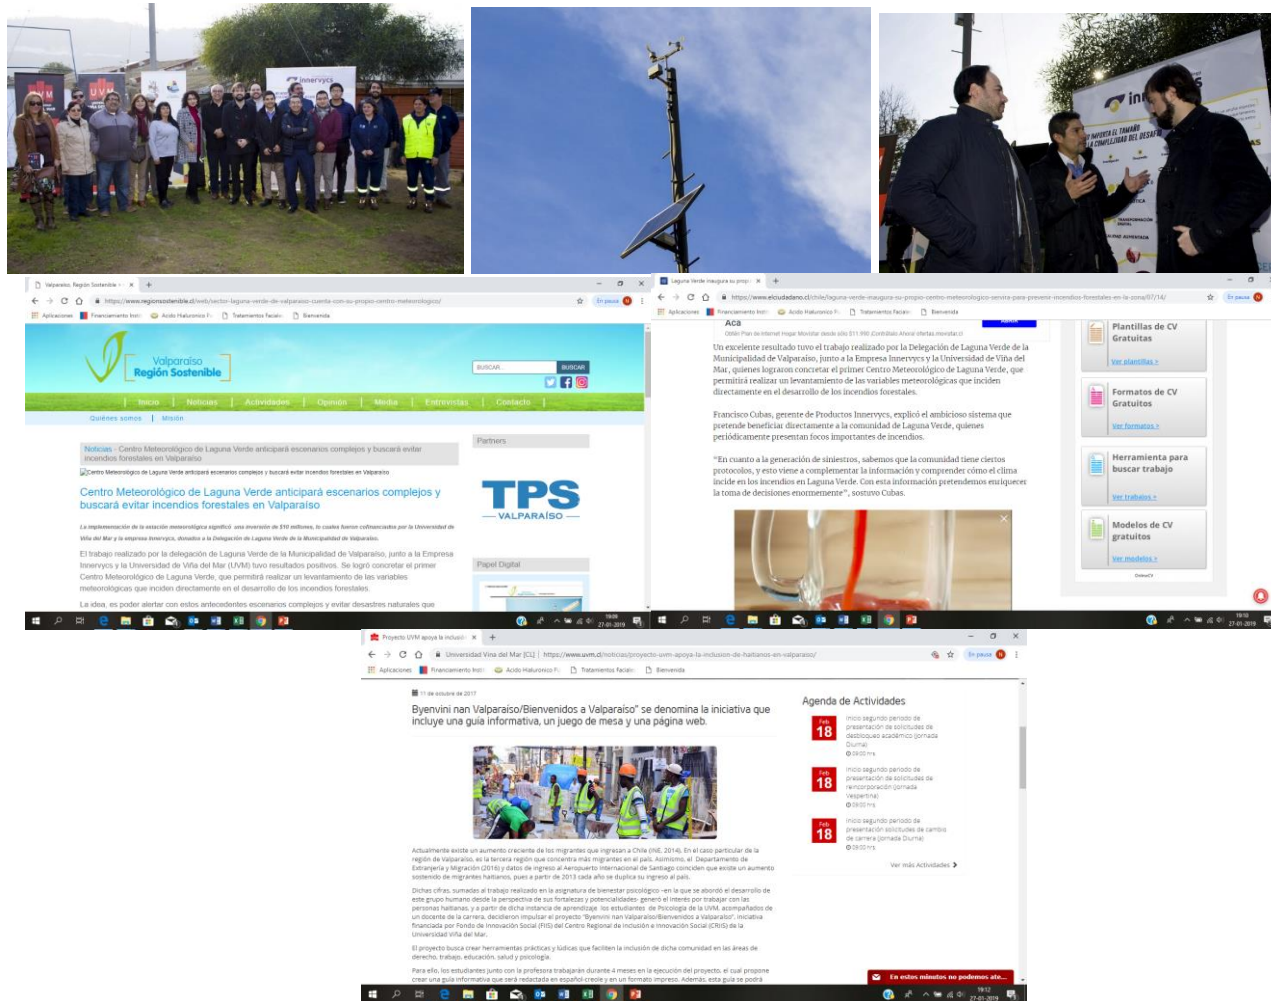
UVM

innervycs

Valparaíso: Región Sostenible

https://www.regionsostenible.cl/web/sector-laguna-verde-de-valparaiso-cuenta-con-su-propio-centro-meteorologico/

Aplicaciones Financiamiento Insti Acido Hialuronico F Tratamientos Faciale Bienvenida

Valparaíso Región Sostenible

BUSCAR BUSCAR

Inicio | Noticias | Actividades | Opinión | Media | Entrevistas | Contacto

Quiénes somos | Misión

Noticias - Centro Meteorológico de Laguna Verde anticipará escenarios complejos y buscará evitar incendios forestales en Valparaíso

Centro Meteorológico de Laguna Verde anticipará escenarios complejos y buscará evitar incendios forestales en Valparaíso

Centro Meteorológico de Laguna Verde anticipará escenarios complejos y buscará evitar incendios forestales en Valparaíso

La implementación de la estación meteorológica significó una inversión de $10 millones, lo cuales fueron cofinanciados por la Universidad de Viña del Mar y la empresa Innervycs, donados a la Delegación de Laguna Verde de la Municipalidad de Valparaíso.

El trabajo realizado por la delegación de Laguna Verde de la Municipalidad de Valparaíso, junto a la Empresa Innervycs y la Universidad de Viña del Mar (UVM) tuvo resultados positivos. Se logró concretar el primer Centro Meteorológico de Laguna Verde, que permitirá realizar un levantamiento de las variables meteorológicas que inciden directamente en el desarrollo de los incendios forestales.

La idea, es poder alertar con estos antecedentes escenarios complejos y evitar desastres naturales que

Partners

TPS VALPARAÍSO

Papel Digital

19:09 27-01-2019

Laguna Verde inaugura su propio

https://www.elciudadano.cl/chile/laguna-verde-inaugura-su-propio-centro-meteorologico-servira-para-prevenir-incendios-forestales-en-la-zona/07/14/

Aca

Un excelente resultado tuvo el trabajo realizado por la Delegación de Laguna Verde de la Municipalidad de Valparaíso, junto a la Empresa Innervycs y la Universidad de Viña del Mar, quienes lograron concretar el primer Centro Meteorológico de Laguna Verde, que permitirá realizar un levantamiento de las variables meteorológicas que inciden directamente en el desarrollo de los incendios forestales.

Francisco Cubas, gerente de Productos Innervycs, explicó el ambicioso sistema que pretende beneficiar directamente a la comunidad de Laguna Verde, quienes periódicamente presentan focos importantes de incendios.

"En cuanto a la generación de siniestros, sabemos que la comunidad tiene ciertos protocolos, y esto viene a complementar la información y comprender cómo el clima incide en los incendios en Laguna Verde. Con esta información pretendemos enriquecer la toma de decisiones enormemente", sostuvo Cubas.

Plantillas de CV Gratuitas
Ver plantillas »

Formatos de CV Gratuitos
Ver formatos »

Herramienta para buscar trabajo
Ver trabajos »

Modelos de CV gratuitos
Ver modelos »

19:10 27-01-2019

Proyecto UVM apoya la inclusión

Universidad Viña del Mar [CL] https://www.uvm.cl/noticias/proyecto-uvm-apoya-la-inclusion-de-haitianos-en-valparaiso/

11 de octubre de 2017

Byenvini nan Valparaíso/Bienvenidos a Valparaíso" se denomina la iniciativa que incluye una guía informativa, un juego de mesa y una página web.

Actualmente existe un aumento creciente de los migrantes que ingresan a Chile (INE, 2014). En el caso particular de la región de Valparaíso, es la tercera región que concentra más migrantes en el país. Asimismo, el Departamento de Extranjería y Migración (2016) y datos de ingreso al Aeropuerto Internacional de Santiago coinciden que existe un aumento sostenido de migrantes haitianos, y a partir de 2013 cada año se duplica su ingreso al país.

Dichas cifras, sumadas al trabajo realizado en la asignatura de bienestar psicológico -en la que se abordó el desarrollo de este grupo humano desde la perspectiva de sus fortalezas y potencialidades- generó el interés por trabajar con las personas haitianas, y a partir de dicha instancia de aprendizaje, los estudiantes de Psicología de la UVM, acompañados de un docente de la carrera, decidieron impulsar el proyecto "Byenvini nan Valparaíso/Bienvenidos a Valparaíso", iniciativa financiada por Fondo de Innovación Social (FIIS) del Centro Regional de Inclusión e Innovación Social (CRIIS) de la Universidad Viña del Mar.

El proyecto busca crear herramientas prácticas y lúdicas que faciliten la inclusión de dicha comunidad en las áreas de derecho, trabajo, educación, salud y psicología.

Para ello, los estudiantes junto con la profesora trabajarán durante 4 meses en la ejecución del proyecto, el cual propone crear una guía informativa que será redactada en español-creole y en un formato impreso. Además, esta guía se podrá

Agenda de Actividades

Feb 18 Inicio segundo periodo de presentación de solicitudes de desbloqueo académico (Jornada Diurna) 09:00 hrs

Feb 18 Inicio segundo periodo de presentación de solicitudes de reincorporación (Jornada Vespertina) 09:00 hrs

Feb 18 Inicio segundo periodo de presentación solicitudes de cambios de carrera (Jornada Diurna) 09:00 hrs

Ver más Actividades

En estos minutos no podemos ate...

19:12 27-01-2019